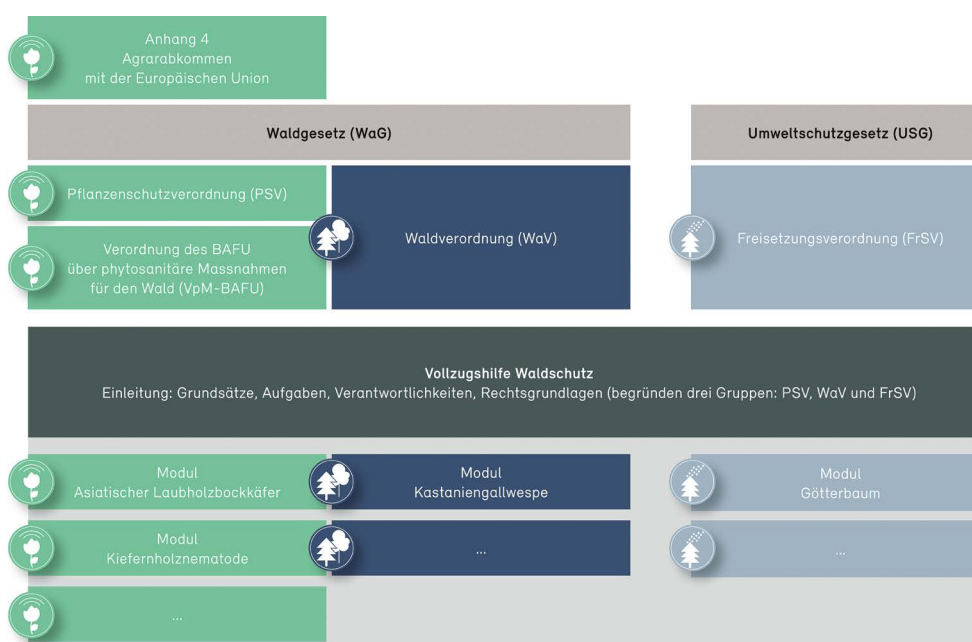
Anhang 4
Agrarabkommen
mit der Europäischen Union

Waldgesetz (WaG)

Umweltschutzgesetz (USG)

Pflanzenschutzverordnung (PSV)

Verordnung des BAFU
über phytosanitäre Massnahmen
für den Wald (VpM-BAFU)

Waldverordnung (WaV)

Freisetzungsverordnung (FrSV)

Vollzugshilfe Waldschutz
Einleitung: Grundsätze, Aufgaben, Verantwortlichkeiten, Rechtsgrundlagen (begründen drei Gruppen: PSV, WaV und FrSV)

Modul
Asiatischer Laubholzbockkäfer

Modul
Kastaniengallwespe

Modul
Götterbaum

Modul
Kiefernholznematode

...

...

...